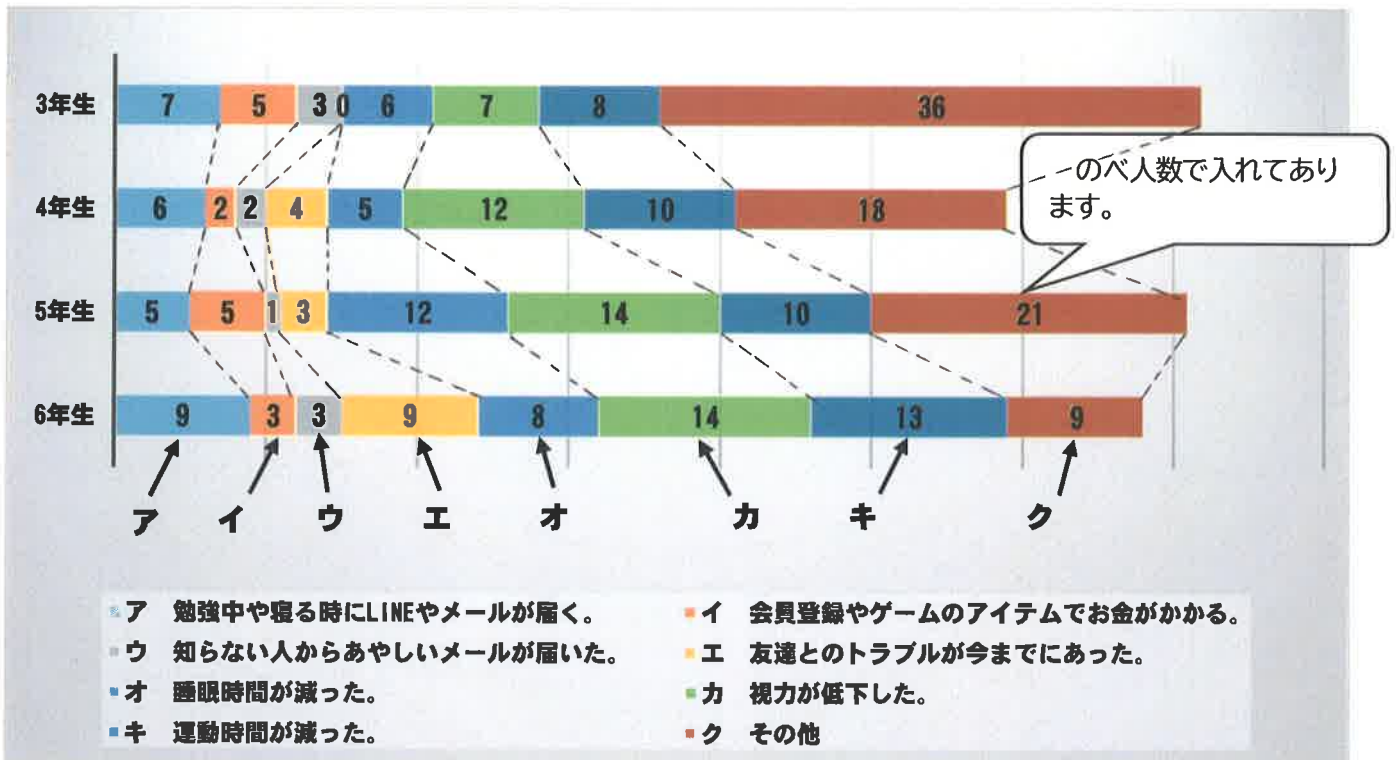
3年生 7 5 3 0 6 7 8 36

4年生 6 2 2 4 5 12 10 18

のべ人数で入れてあります。

5年生 5 5 1 3 12 14 10 21

6年生 9 3 3 9 8 14 13 9

ア イ ウ エ オ カ キ ク

ア 勉強中や寝る時にLINEやメールが届く。
イ 会員登録やゲームのアイテムでお金がかかる。
ウ 知らない人からあやしいメールが届いた。
エ 友達とのトラブルが今までにあった。
オ 睡眠時間が減った。
カ 視力が低下した。
キ 運動時間が減った。
ク その他